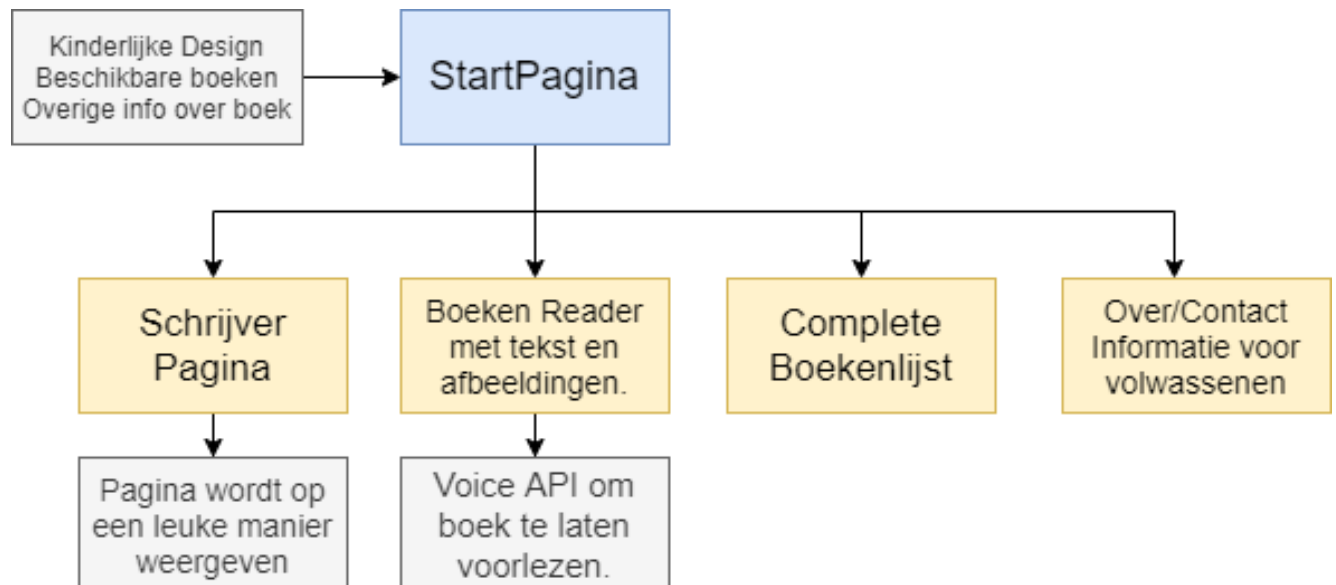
Kinderlijke Design
Beschikbare boeken
Overige info over boek

StartPagina

Schrijver Pagina

Boeken Reader met tekst en afbeeldingen.

Complete Boekenlijst

Over/Contact Informatie voor volwassenen

Pagina wordt op een leuke manier weergeven

Voice API om boek te laten voorlezen.